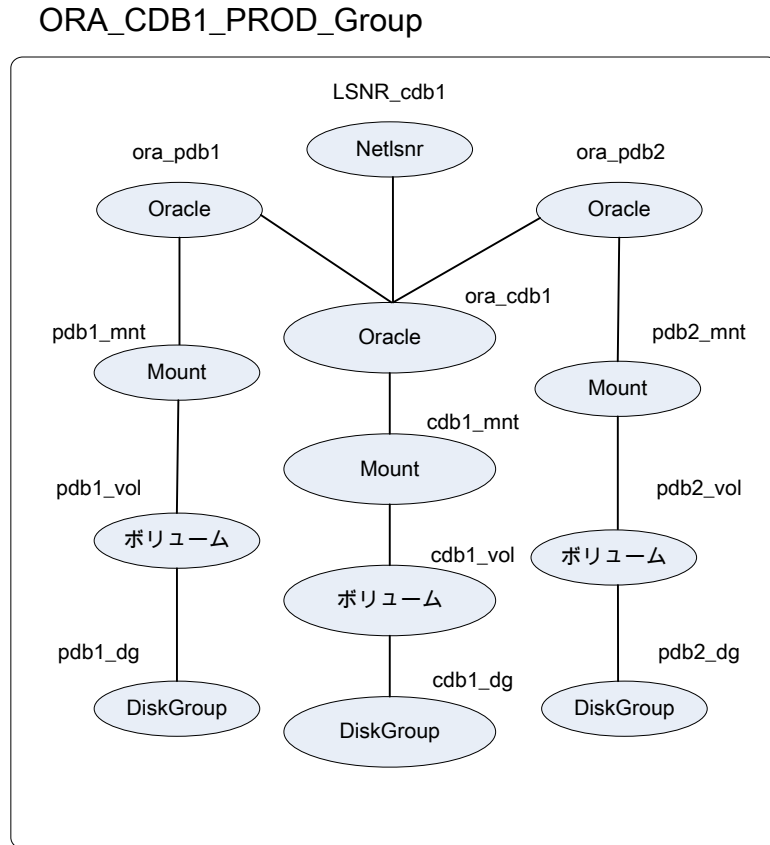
ORA_CDB1_PROD_Group

LSNR_cdb1

Netlsnr

ora_pdb1

Oracle

ora_pdb2

Oracle

ora_cdb1

Oracle

pdb1_mnt

Mount

pdb2_mnt

Mount

cdb1_mnt

Mount

pdb1_vol

ボリューム

pdb2_vol

ボリューム

cdb1_vol

ボリューム

pdb1_dg

DiskGroup

pdb2_dg

DiskGroup

cdb1_dg

DiskGroup